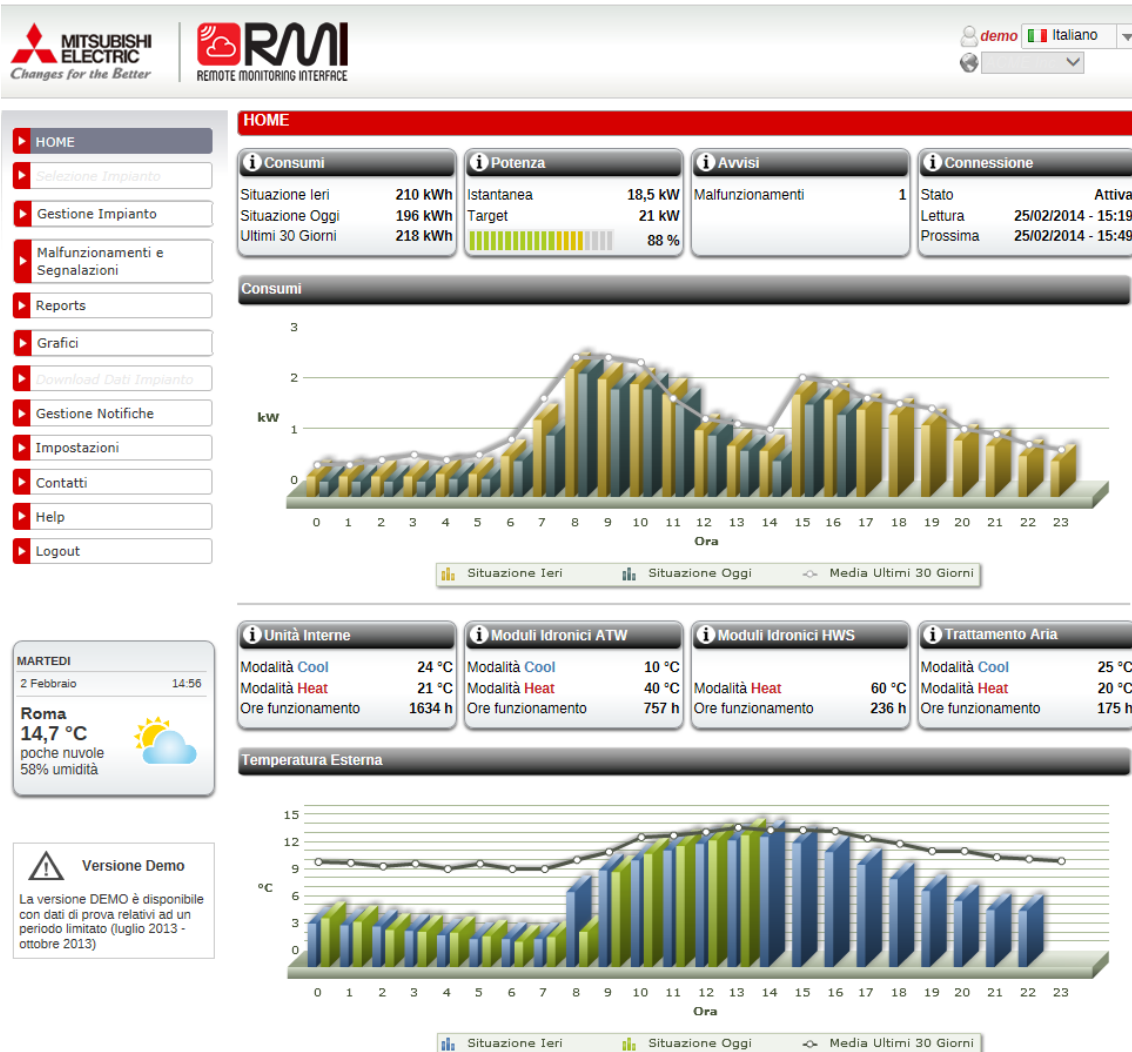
MITSUBISHI ELECTRIC
Changes for the Better

RMI
REMOTE MONITORING INTERFACE

demo Italiano

HOME
Selezione Impianto
Gestione Impianto
Malfunzionamenti e Segnalazioni
Reports
Grafici
Download Dati Impianto
Gestione Notifiche
Impostazioni
Contatti
Help
Logout

MARTEDI
2 Febbraio 14:56
Roma
14,7 °C
poche nuvole
58% umidità

Versione Demo
La versione DEMO è disponibile con dati di prova relativi ad un periodo limitato (luglio 2013 - ottobre 2013)

HOME

Consumi
| Situazione Ieri | 210 kWh |
|---|---|
| Situazione Oggi | 196 kWh |
| Ultimi 30 Giorni | 218 kWh |

Potenza
| Istantanea | 18,5 kW |
|---|---|
| Target | 21 kW |
| | 88 % |

Avvisi
| Malfunzionamenti | 1 |
|---|---|

Connessione
| Stato | Attiva |
|---|---|
| Lettura | 25/02/2014 - 15:19 |
| Prossima | 25/02/2014 - 15:49 |

Consumi
kW
3
2
1
0
0 1 2 3 4 5 6 7 8 9 10 11 12 13 14 15 16 17 18 19 20 21 22 23
Ora
Situazione Ieri Situazione Oggi Media Ultimi 30 Giorni

Unità Interne
| Modalità Cool | 24 °C |
|---|---|
| Modalità Heat | 21 °C |
| Ore funzionamento | 1634 h |

Moduli Idronici ATW
| Modalità Cool | 10 °C |
|---|---|
| Modalità Heat | 40 °C |
| Ore funzionamento | 757 h |

Moduli Idronici HWS
| Modalità Heat | 60 °C |
|---|---|
| Ore funzionamento | 236 h |

Trattamento Aria
| Modalità Cool | 25 °C |
|---|---|
| Modalità Heat | 20 °C |
| Ore funzionamento | 175 h |

Temperatura Esterna
°C
15
12
9
6
3
0
0 1 2 3 4 5 6 7 8 9 10 11 12 13 14 15 16 17 18 19 20 21 22 23
Ora
Situazione Ieri Situazione Oggi Media Ultimi 30 Giorni